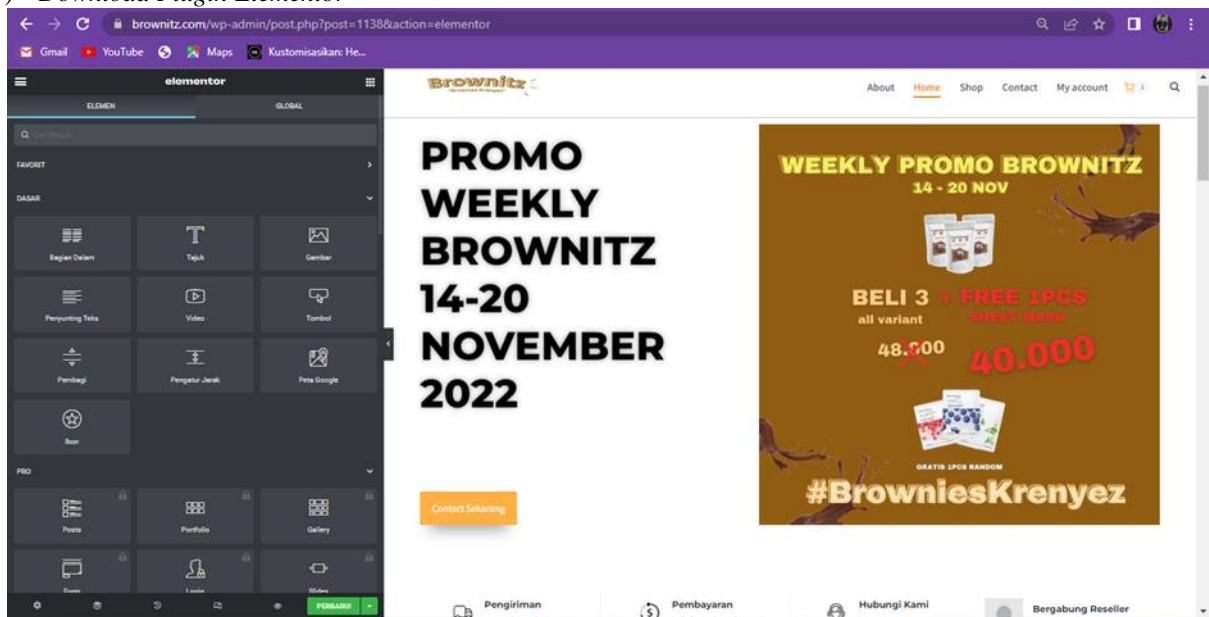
brownitz.com/wp-admin/post.php?post=1138&action=elementor

Gmail YouTube Maps Kustomisasikan: He...

elementor

ELEMEN GLOBAL

FAVORIT

DASAR

Bagian Dalam Tajuk Gambar

Penyunting Teks Video Tombol

Pembagi Pengatur Jarak Peta Google

Ikon

PRO

Posts Portfolio Gallery

Form Login Slides

PERBARUI

Brownitz

About Home Shop Contact My account

PROMO WEEKLY BROWNITZ 14-20 NOVEMBER 2022

Contact Sekarang

WEEKLY PROMO BROWNITZ
14 - 20 NOV

BELI 3 + FREE 1PCS SHEET MASK
all variant

48.000 40.000

GRATIS 1PCS RANDOM

#BrowniesKrenyez

Pengiriman Pembayaran Hubungi Kami Bergabung Reseller